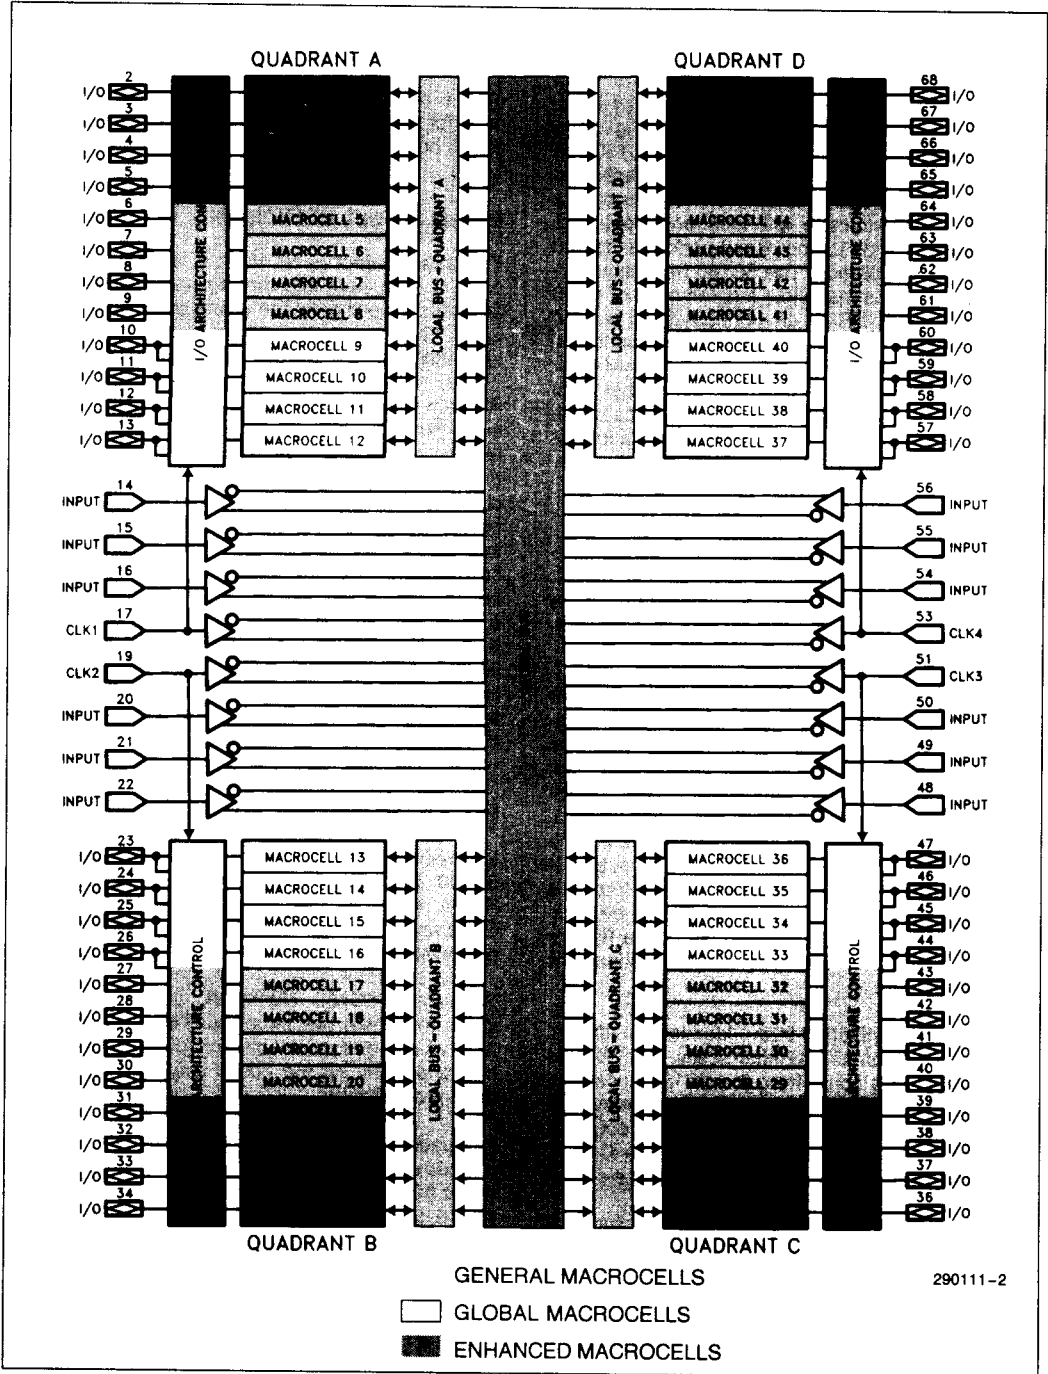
QUADRANT A

QUADRANT D

I/O 2
I/O 3
I/O 4
I/O 5
I/O 6
I/O 7
I/O 8
I/O 9
I/O 10
I/O 11
I/O 12
I/O 13

I/O ARCHITECTURE CON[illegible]

MACROCELL 5
MACROCELL 6
MACROCELL 7
MACROCELL 8
MACROCELL 9
MACROCELL 10
MACROCELL 11
MACROCELL 12

LOCAL BUS - QUADRANT A

LOCAL BUS - QUADRANT D

MACROCELL 44
MACROCELL 43
MACROCELL 42
MACROCELL 41
MACROCELL 40
MACROCELL 39
MACROCELL 38
MACROCELL 37

I/O ARCHITECTURE CO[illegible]

68 I/O
67 I/O
66 I/O
65 I/O
64 I/O
63 I/O
62 I/O
61 I/O
60 I/O
59 I/O
58 I/O
57 I/O

INPUT 14
INPUT 15
INPUT 16
CLK1 17
CLK2 19
INPUT 20
INPUT 21
INPUT 22

56 INPUT
55 INPUT
54 INPUT
53 CLK4
51 CLK3
50 INPUT
49 INPUT
48 INPUT

I/O 23
I/O 24
I/O 25
I/O 26
I/O 27
I/O 28
I/O 29
I/O 30
I/O 31
I/O 32
I/O 33
I/O 34

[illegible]ARCHITECTURE CONTROL

MACROCELL 13
MACROCELL 14
MACROCELL 15
MACROCELL 16
MACROCELL 17
MACROCELL 18
MACROCELL 19
MACROCELL 20

LOCAL BUS - QUADRANT B

LOCAL BUS - QUADRANT C

MACROCELL 36
MACROCELL 35
MACROCELL 34
MACROCELL 33
MACROCELL 32
MACROCELL 31
MACROCELL 30
MACROCELL 29

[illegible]ARCHITECTURE CONTROL

47 I/O
46 I/O
45 I/O
44 I/O
43 I/O
42 I/O
41 I/O
40 I/O
39 I/O
38 I/O
37 I/O
36 I/O

QUADRANT B

QUADRANT C

GENERAL MACROCELLS

290111-2

GLOBAL MACROCELLS

ENHANCED MACROCELLS